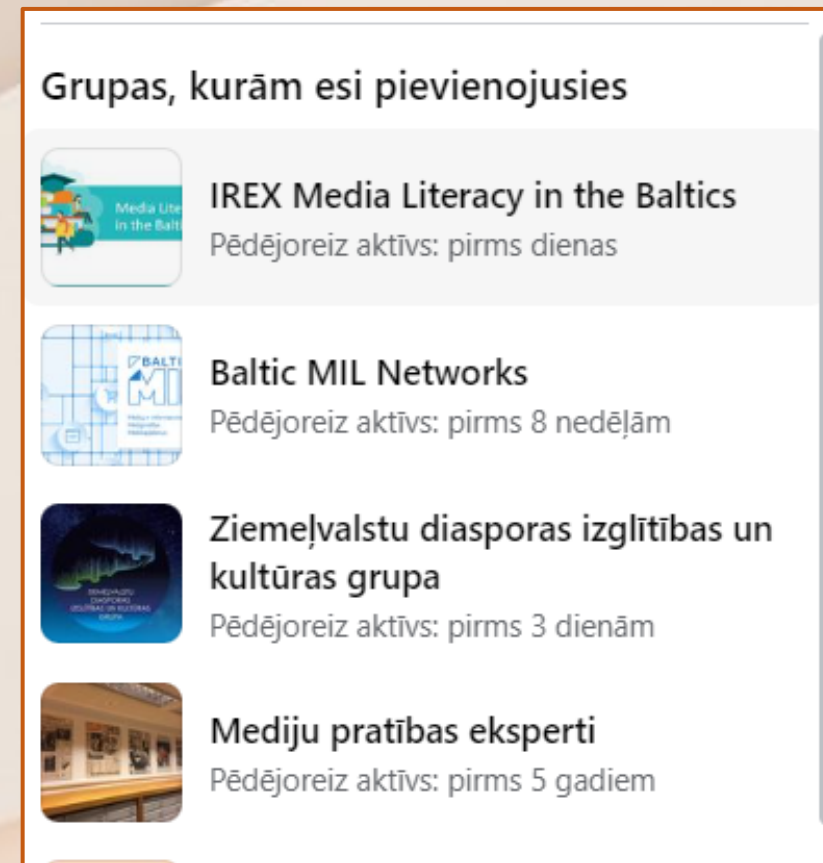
Grupas, kurām esi pievienojusies

Media Lite in the Balti

IREX Media Literacy in the Baltics
Pēdējoreiz aktīvs: pirms dienas

BALTI MI

Baltic MIL Networks
Pēdējoreiz aktīvs: pirms 8 nedēļām

ZIEMEĻVALSTU DIASPORAS IZGLĪTĪBAS UN KULTŪRAS GRUPA

Ziemeļvalstu diasporas izglītības un kultūras grupa
Pēdējoreiz aktīvs: pirms 3 dienām

Mediju pratības eksperti
Pēdējoreiz aktīvs: pirms 5 gadiem